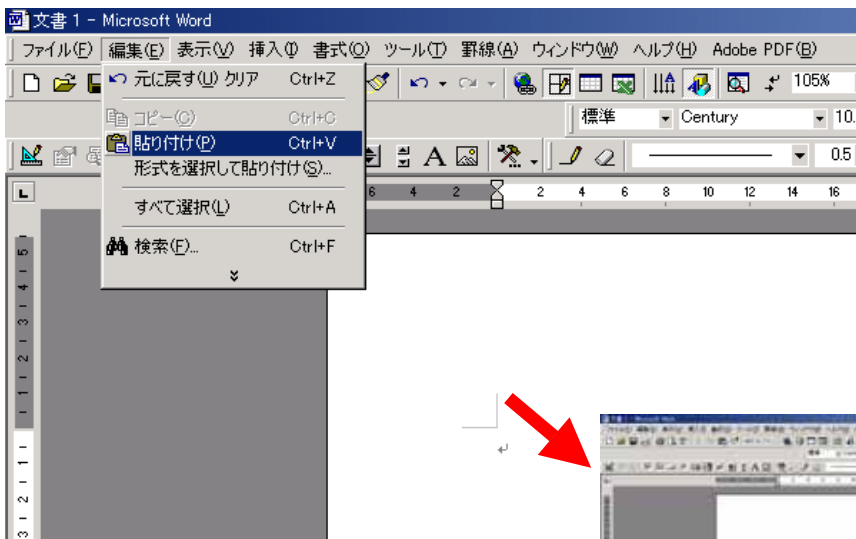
文書 1 - Microsoft Word

ファイル(F) 編集(E) 表示(V) 挿入(I) 書式(O) ツール(T) 罫線(A) ウィンドウ(W) ヘルプ(H) Adobe PDF(B)

元に戻す(U) クリア Ctrl+Z

コピー(C) Ctrl+C

貼り付け(P) Ctrl+V

形式を選択して貼り付け(S)...

すべて選択(L) Ctrl+A

検索(F)... Ctrl+F

105%

標準

Century

10.

0.5

6 4 2 2 4 6 8 10 12 14 16

5 4 3 2 1 1 2 3